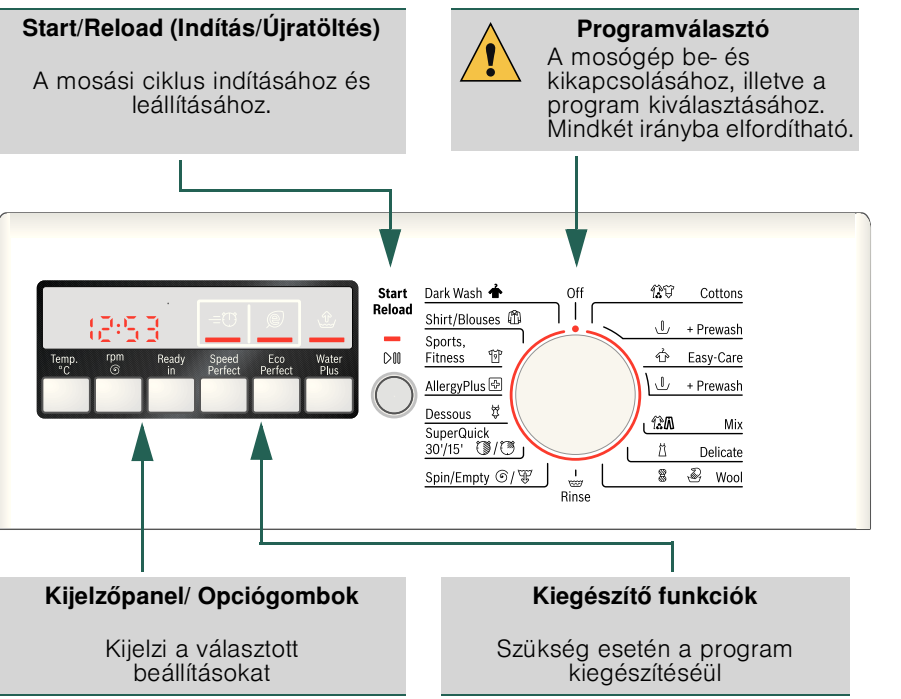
Start/Reload (Indítás/Újratöltés)

A mosási ciklus indításához és leállításához.

Programválasztó

A mosógép be- és kikapcsolásához, illetve a program kiválasztásához. Mindkét irányba elfordítható.

12:53

Temp. °C

rpm

Ready in

Speed Perfect

Eco Perfect

Water Plus

Start Reload

Dark Wash

Shirt/Blouses

Sports, Fitness

AllergyPlus

Dessous

SuperQuick 30'/15'

Spin/Empty

Off

Rinse

Cottons

+ Prewash

Easy-Care

+ Prewash

Mix

Delicate

Wool

Kijelzőpanel/ Opciógombok

Kijelzi a választott beállításokat

Kiegészítő funkciók

Szükség esetén a program kiegészítéséül